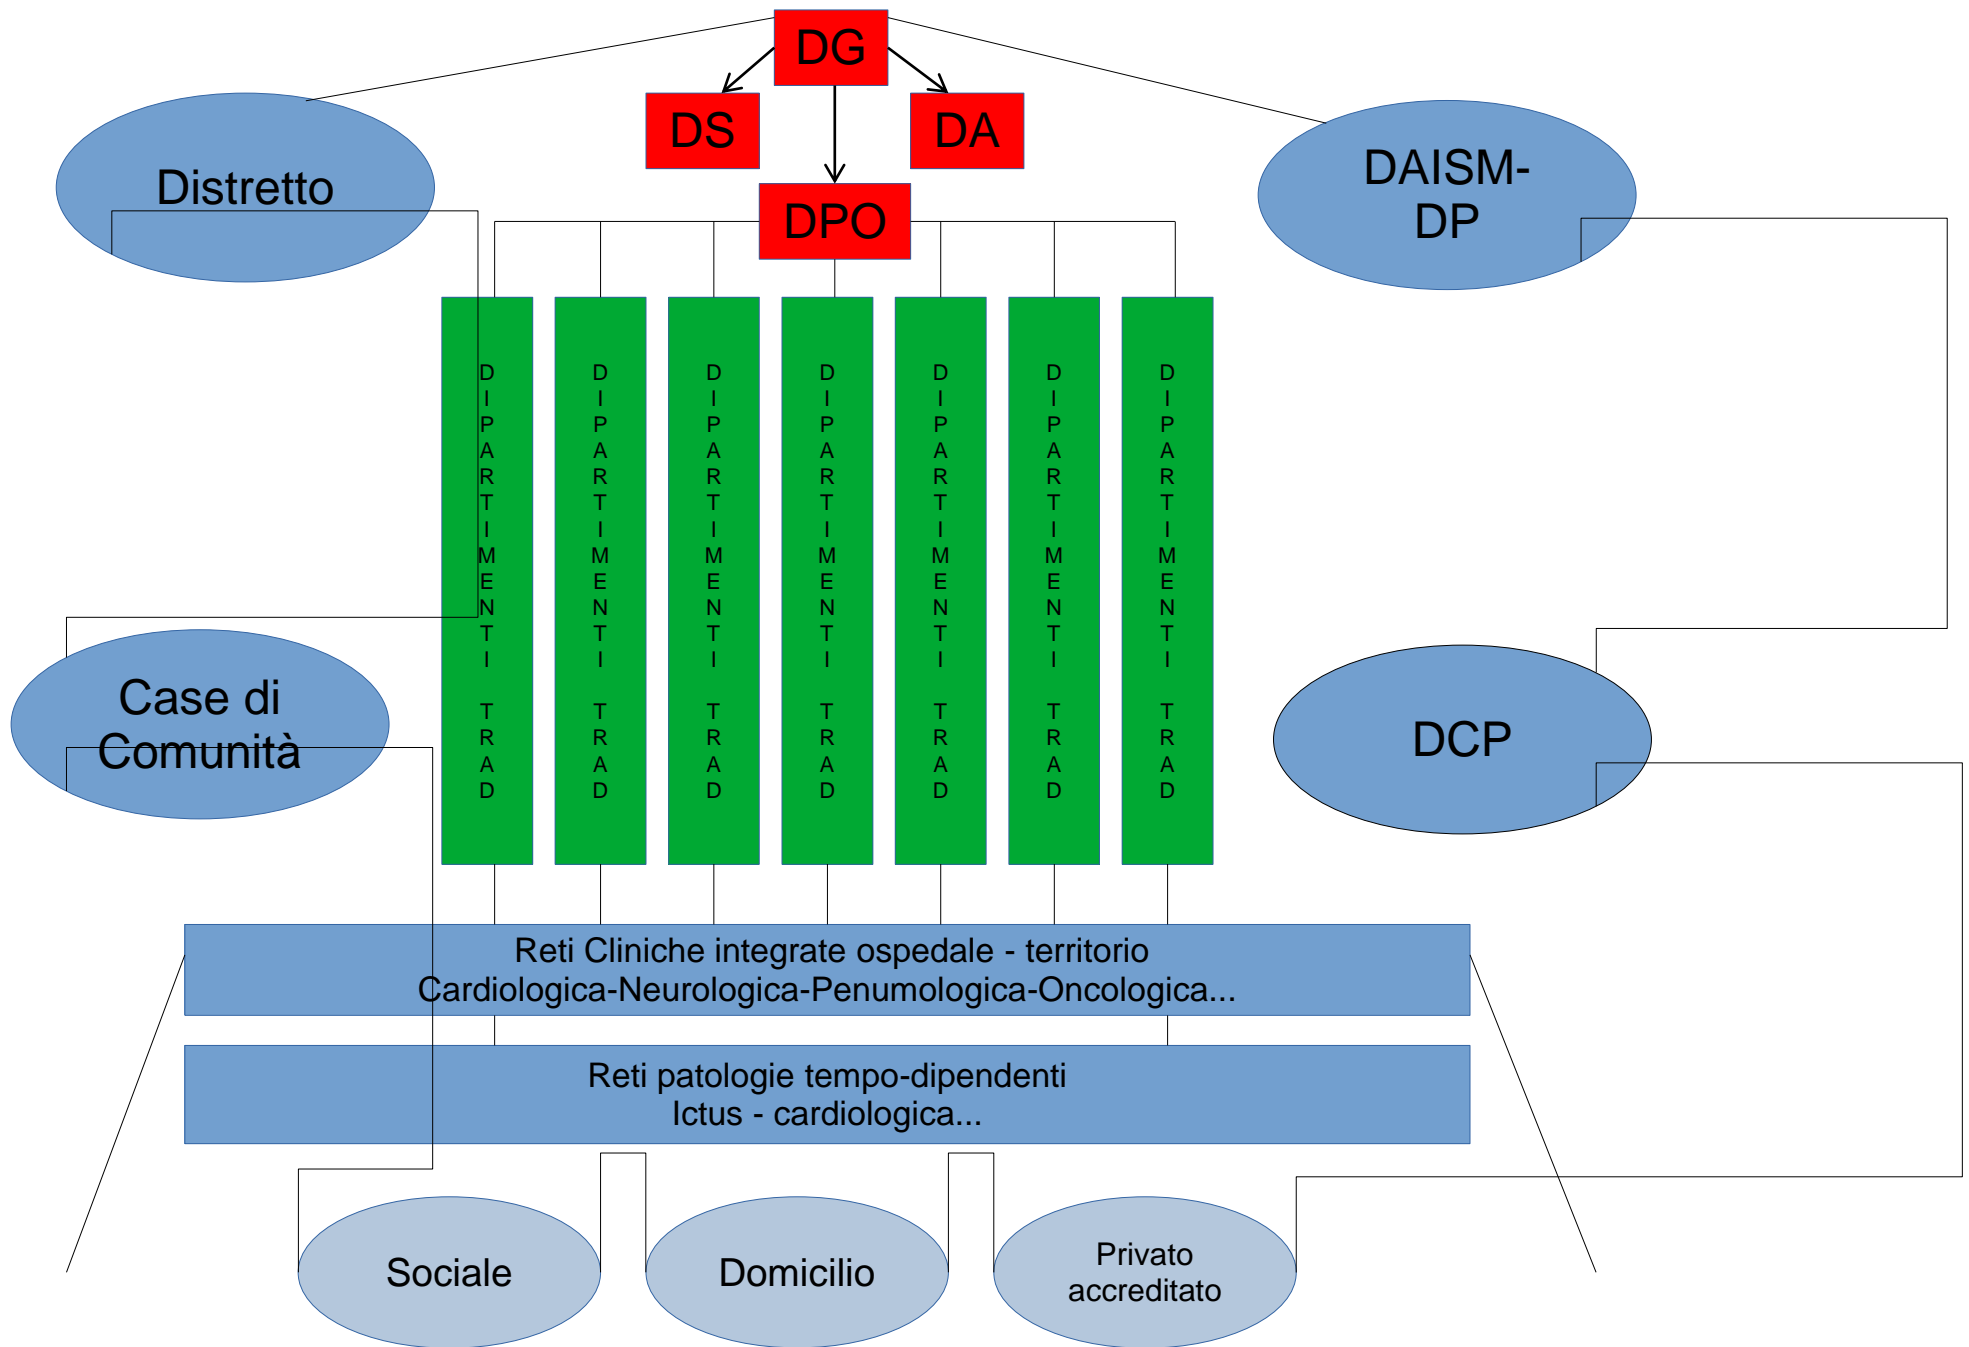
DG

DS

DA

DPO

Distretto

DAISM-DP

DIPARTIMENTI TRAD

DIPARTIMENTI TRAD

DIPARTIMENTI TRAD

DIPARTIMENTI TRAD

DIPARTIMENTI TRAD

DIPARTIMENTI TRAD

DIPARTIMENTI TRAD

Case di Comunità

DCP

Reti Cliniche integrate ospedale - territorio
Cardiologica-Neurologica-Penumologica-Oncologica...

Reti patologie tempo-dipendenti
Ictus - cardiologica...

Sociale

Domicilio

Privato accreditato